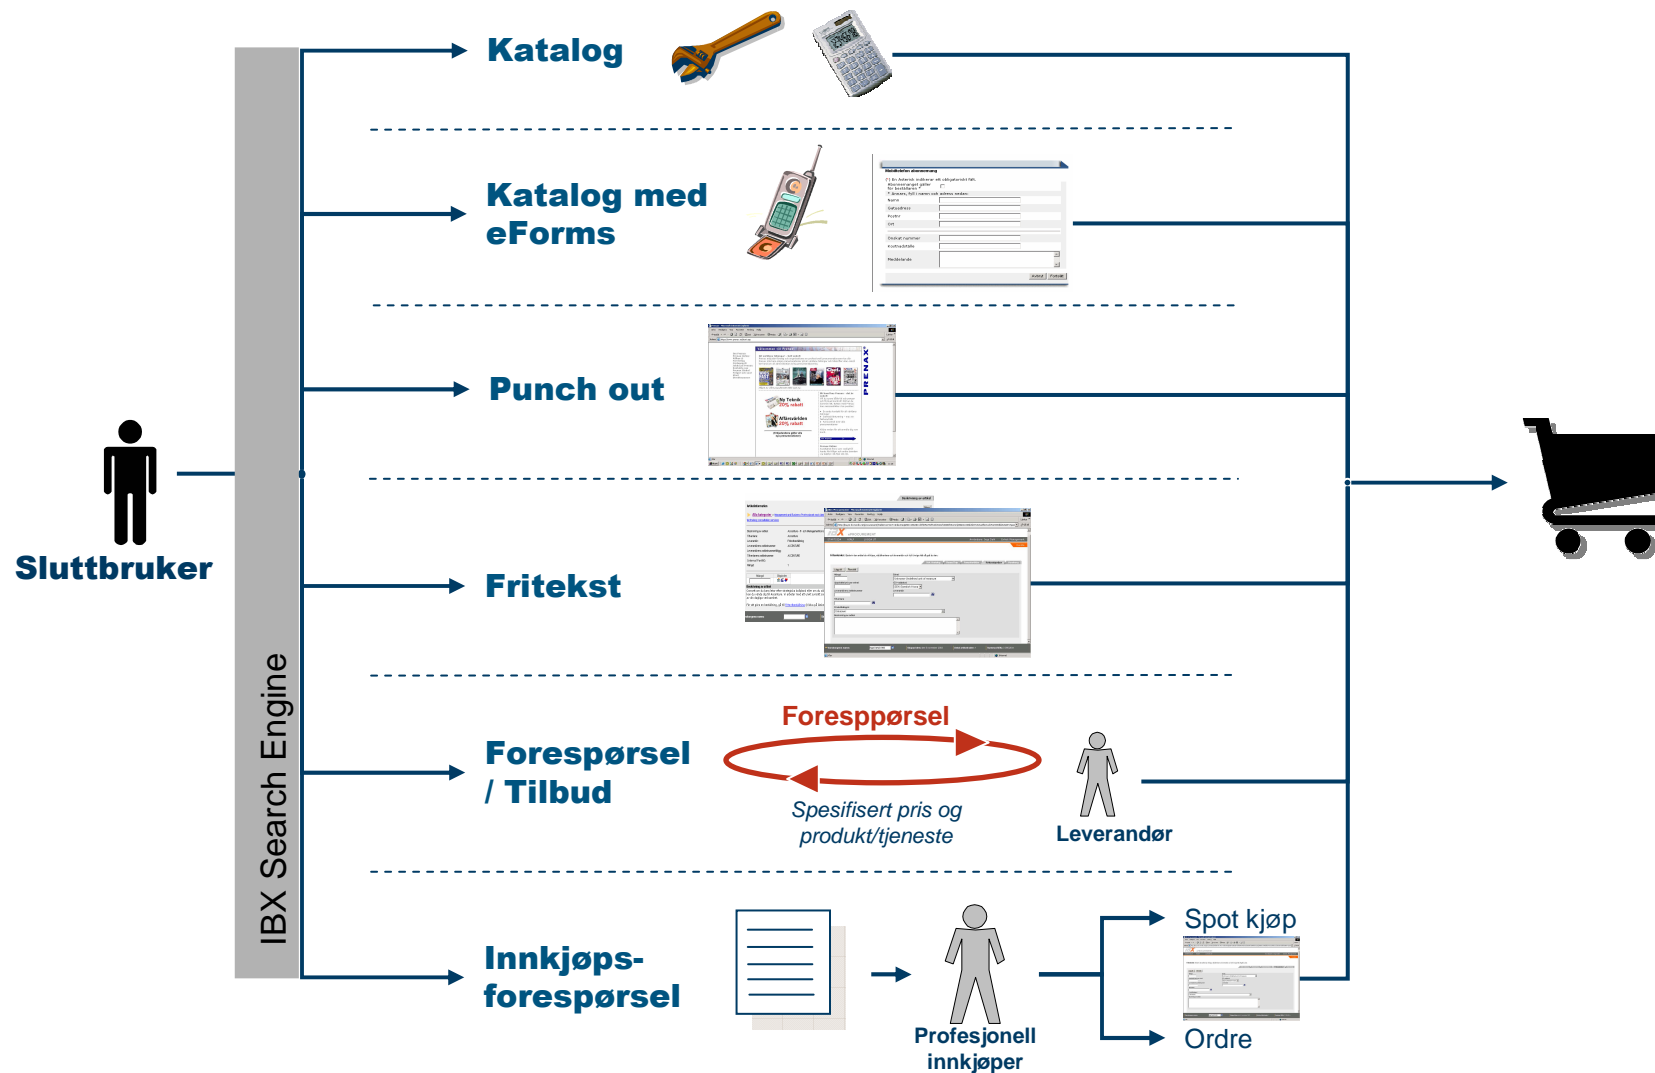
IBX Search Engine

Sluttbruker

Katalog

Katalog med eForms

Punch out

Fritekst

Forespørsel / Tilbud

Foresppørsel

Spesifisert pris og produkt/tjeneste

Leverandør

Innkjøps-forespørsel

Profesjonell innkjøper

Spot kjøp

Ordre